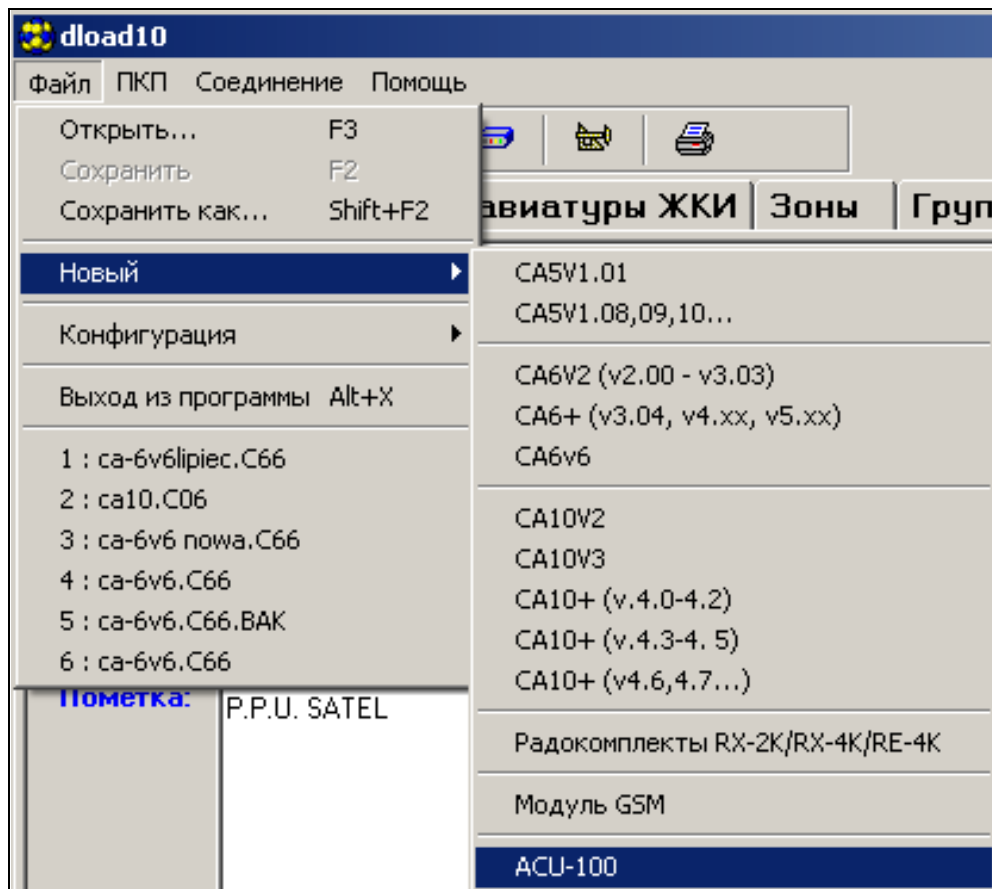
dload10

Файл ПКП Соединение Помощь

Открыть... F3
Сохранить F2
Сохранить как... Shift+F2

авиатуры ЖКИ | Зоны | Груп

Новый
Конфигурация
Выход из программы Alt+X
1 : ca-6v6lipiec.C66
2 : ca10.C06
3 : ca-6v6 nowa.C66
4 : ca-6v6.C66
5 : ca-6v6.C66.BAK
6 : ca-6v6.C66

CA5V1.01
CA5V1.08,09,10...
CA6V2 (v2.00 - v3.03)
CA6+ (v3.04, v4.xx, v5.xx)
CA6v6
CA10V2
CA10V3
CA10+ (v.4.0-4.2)
CA10+ (v.4.3-4. 5)
CA10+ (v4.6,4.7...)
Радокомплекты RX-2K/RX-4K/RE-4K
Модуль GSM
ACU-100

Пометка:
P.P.U. SATEL